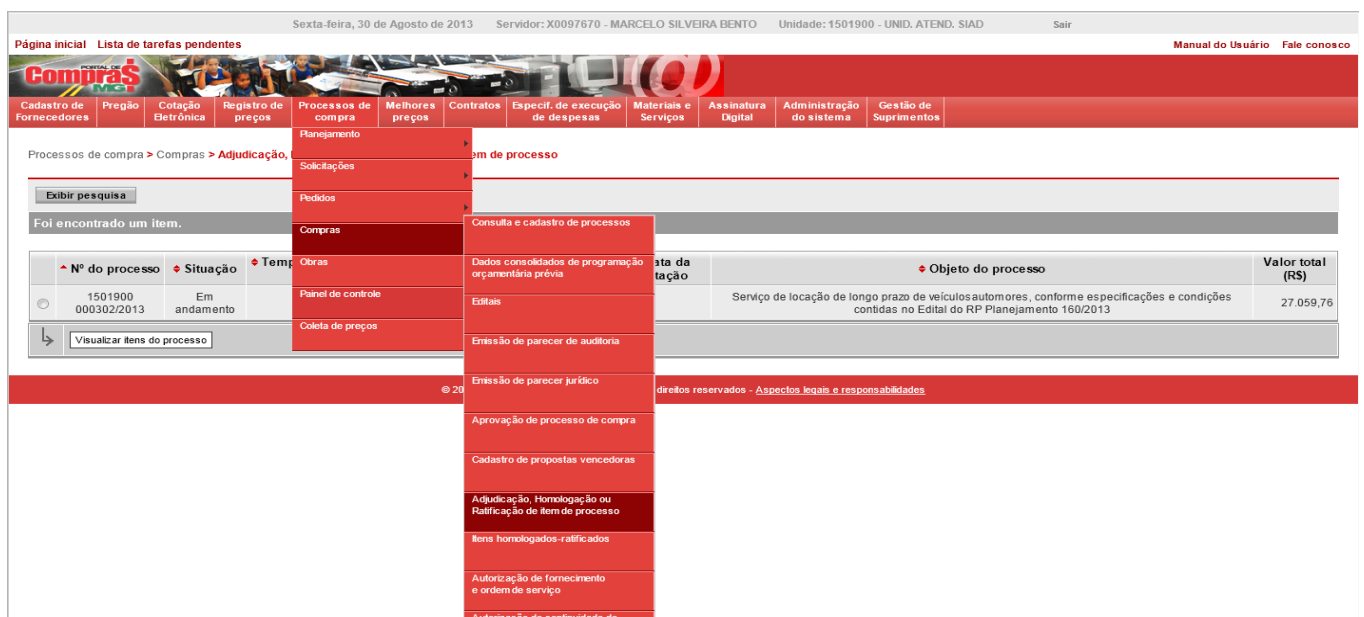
Sexta-feira, 30 de Agosto de 2013 Servidor: X0097670 - MARCELO SILVEIRA BENTO Unidade: 1501900 - UNID. ATEND. SIAD Sair

Página inicial Lista de tarefas pendentes

Manual do Usuário Fale conosco

PORTAL DE Compras MG

Cadastro de Fornecedores | Pregão | Cotação Eletrônica | Registro de preços | Processos de compra | Melhores preços | Contratos | Especif. de execução de despesas | Materiais e Serviços | Assinatura Digital | Administração do sistema | Gestão de Suprimentos

Planejamento
Solicitações
Pedidos
Compras
Obras
Painel de controle
Coleta de preços

Consulta e cadastro de processos
Dados consolidados de programação orçamentária prévia
Editais
Emissão de parecer de auditoria
Emissão de parecer jurídico
Aprovação de processo de compra
Cadastro de propostas vencedoras
Adjudicação, Homologação ou Ratificação de item de processo
Itens homologados-ratificados
Autorização de fornecimento e ordem de serviço
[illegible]

Processos de compra > Compras > Adjudicação, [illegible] tem de processo

Exibir pesquisa

Foi encontrado um item.

| | Nº do processo | Situação | Temp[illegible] | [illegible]ata da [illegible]tação | Objeto do processo | Valor total (R$) |
|---|---|---|---|---|---|---|
| | 1501900 000302/2013 | Em andamento | | | Serviço de locação de longo prazo de veículosautomores, conforme especificações e condições contidas no Edital do RP Planejamento 160/2013 | 27.059,76 |

Visualizar itens do processo

© 20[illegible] direitos reservados - Aspectos legais e responsabilidades